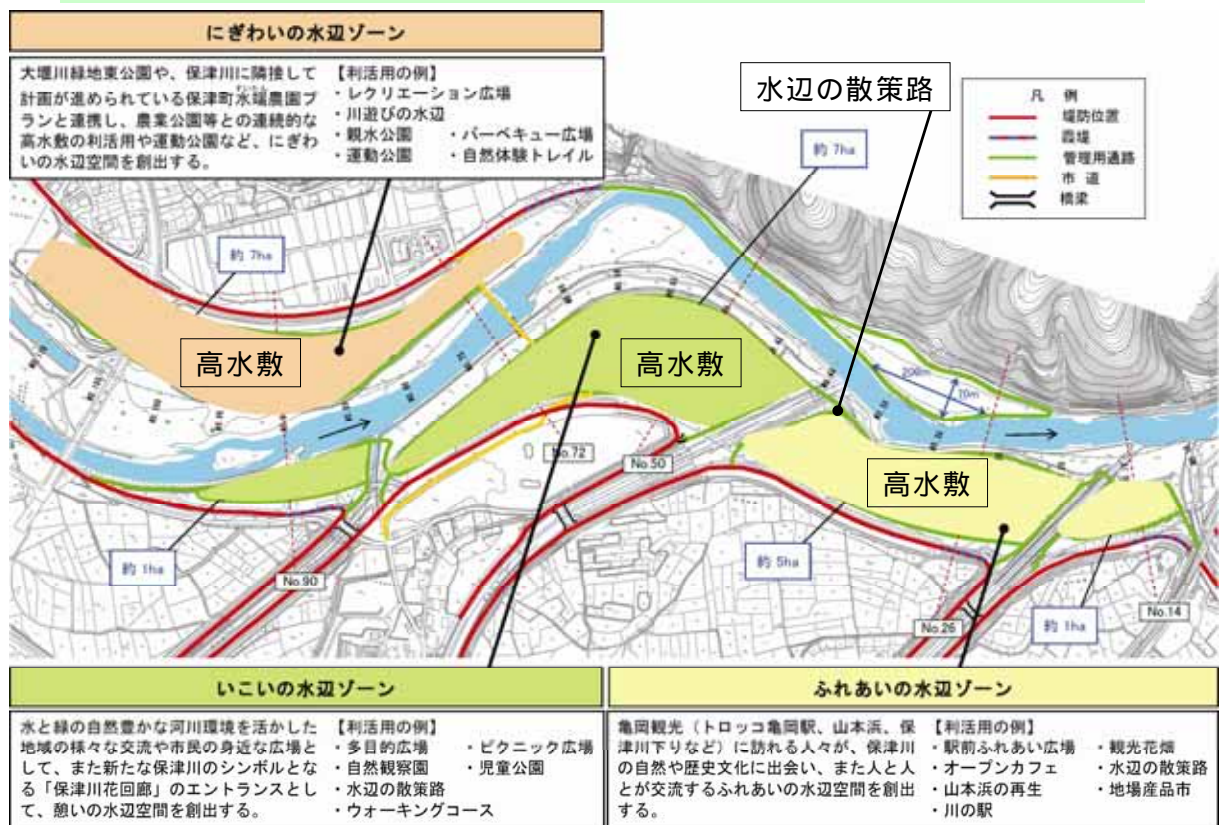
にぎわいの水辺ゾーン

大堰川緑地東公園や、保津川に隣接して計画が進められている保津町水場農園プランと連携し、農業公園等との連続的な高水敷の利活用や運動公園など、にぎわいの水辺空間を創出する。

【利活用の例】
・レクリエーション広場
・川遊びの水辺
・親水公園
・バーベキュー広場
・運動公園
・自然体験トレイル

水辺の散策路

凡 例
堤防位置
霞堤
管理用通路
市 道
橋梁

約 7ha
約 7ha
高水敷
高水敷
高水敷
200m
70m
No.72
No.50
約 1ha
No.90
約 5ha
No.26
約 1ha
No.14

いこいの水辺ゾーン

水と緑の自然豊かな河川環境を活かした地域の様々な交流や市民の身近な広場として、また新たな保津川のシンボルとなる「保津川花回廊」のエントランスとして、憩いの水辺空間を創出する。

【利活用の例】
・多目的広場
・ピクニック広場
・自然観察園
・児童公園
・水辺の散策路
・ウォーキングコース

ふれあいの水辺ゾーン

亀岡観光（トロッコ亀岡駅、山本浜、保津川下りなど）に訪れる人々が、保津川の自然や歴史文化に出会い、また人と人とが交流するふれあいの水辺空間を創出する。

【利活用の例】
・駅前ふれあい広場
・観光花畑
・オープンカフェ
・水辺の散策路
・山本浜の再生
・地場産品市
・川の駅